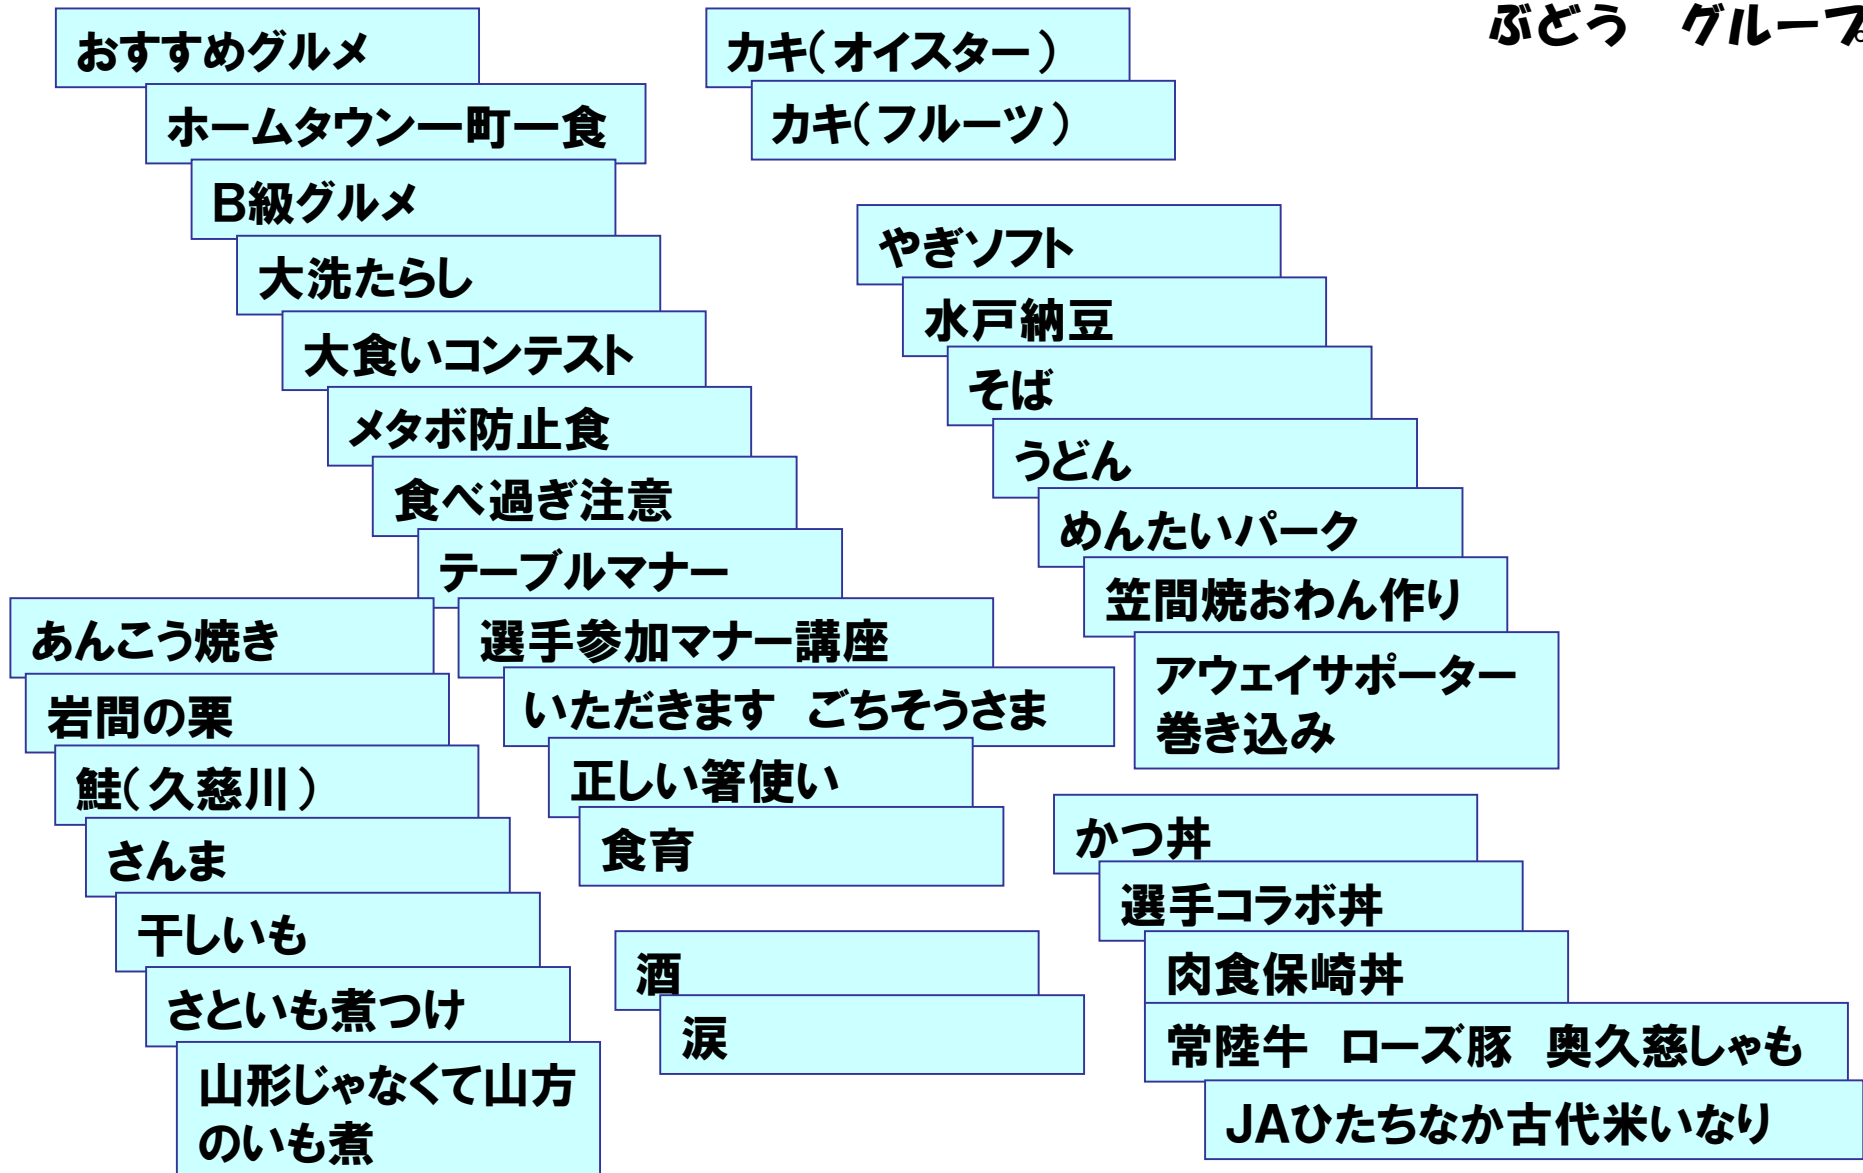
ぶどう　グループ

おすすめグルメ

ホームタウン一町一食

B級グルメ

大洗たらし

大食いコンテスト

メタボ防止食

食べ過ぎ注意

テーブルマナー

選手参加マナー講座

いただきます　ごちそうさま

正しい箸使い

食育

あんこう焼き

岩間の栗

鮭（久慈川）

さんま

干しいも

さといも煮つけ

山形じゃなくて山方のいも煮

酒

涙

カキ（オイスター）

カキ（フルーツ）

やぎソフト

水戸納豆

そば

うどん

めんたいパーク

笠間焼おわん作り

アウェイサポーター巻き込み

かつ丼

選手コラボ丼

肉食保崎丼

常陸牛　ローズ豚　奥久慈しゃも

JAひたちなか古代米いなり